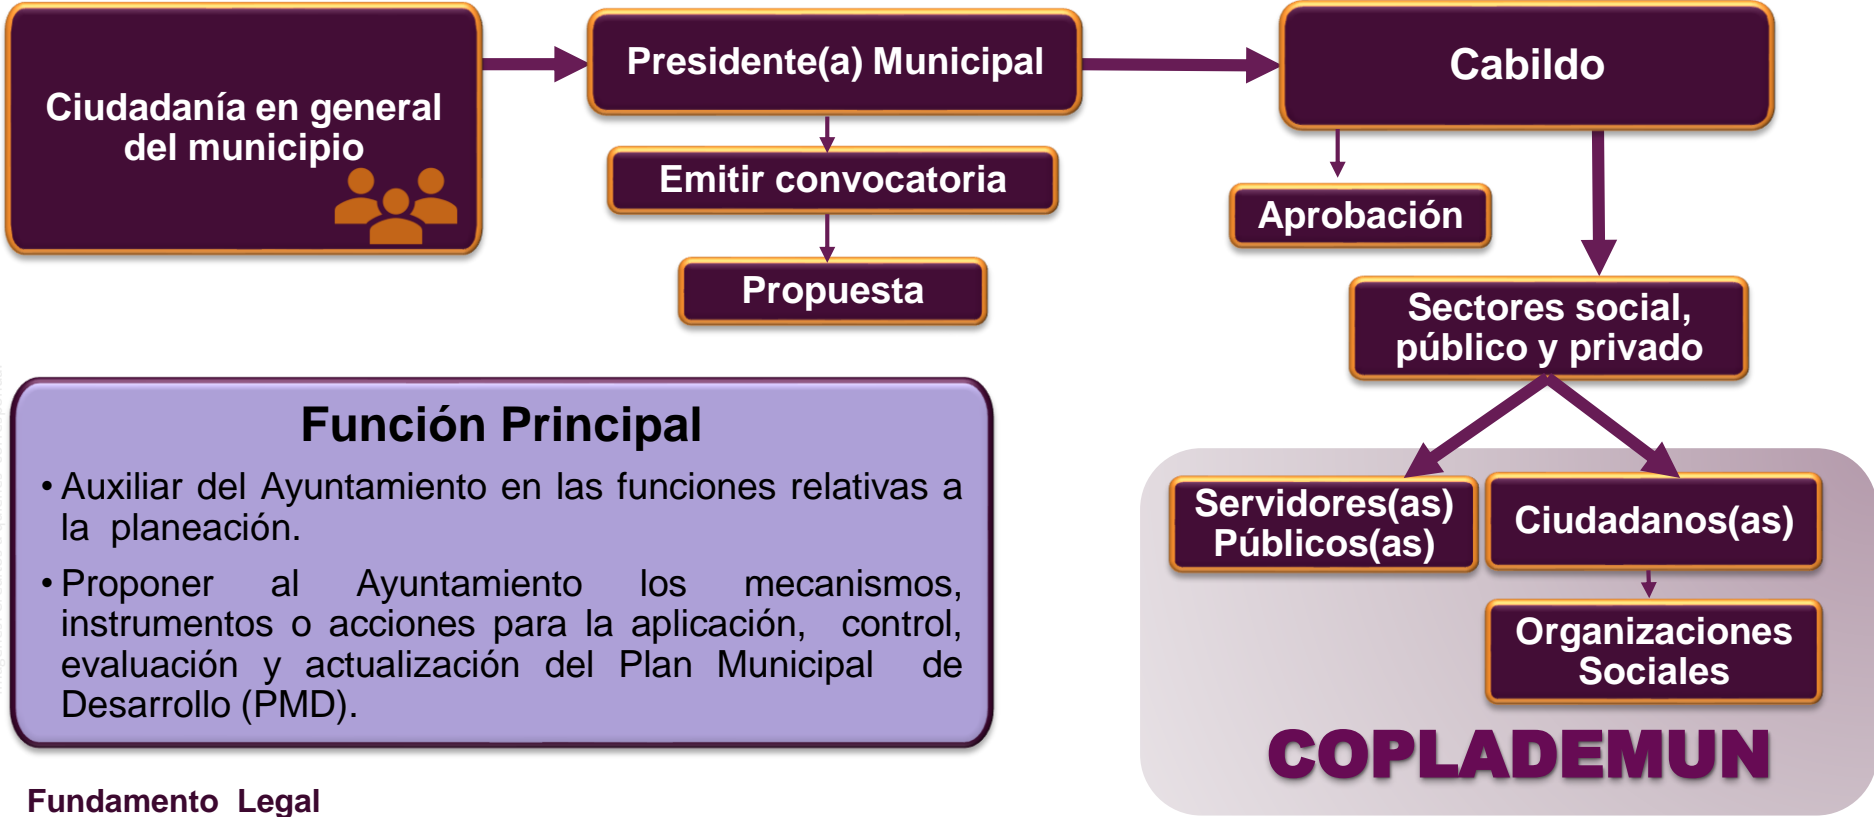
Ciudadanía en general del municipio

Presidente(a) Municipal

Emitir convocatoria

Propuesta

Cabildo

Aprobación

Sectores social, público y privado

Servidores(as) Públicos(as)

Ciudadanos(as)

Organizaciones Sociales

COPLADEMUN

Función Principal

• Auxiliar del Ayuntamiento en las funciones relativas a la planeación.

• Proponer al Ayuntamiento los mecanismos, instrumentos o acciones para la aplicación, control, evaluación y actualización del Plan Municipal de Desarrollo (PMD).

Fundamento Legal